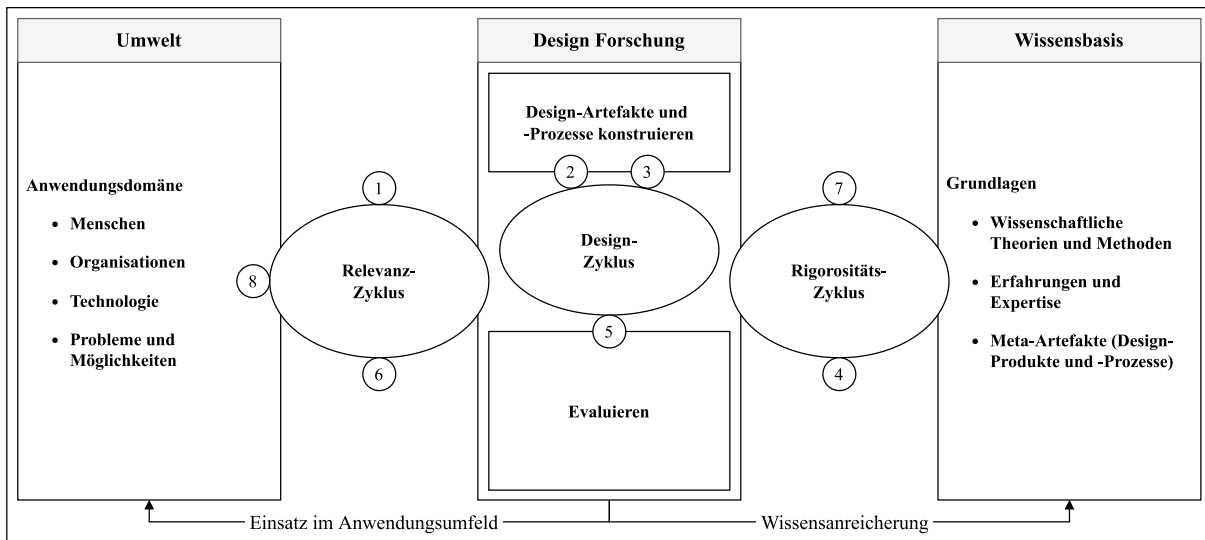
Umwelt

Anwendungsdomäne

- Menschen
- Organisationen
- Technologie
- Probleme und Möglichkeiten

Design Forschung

Design-Artefakte und -Prozesse konstruieren

1

2

3

8

Relevanz-Zyklus

Design-Zyklus

6

5

Evaluieren

Wissensbasis

Grundlagen

- Wissenschaftliche Theorien und Methoden
- Erfahrungen und Expertise
- Meta-Artefakte (Design-Produkte und -Prozesse)

7

Rigorositäts-Zyklus

4

Einsatz im Anwendungsumfeld

Wissensanreicherung